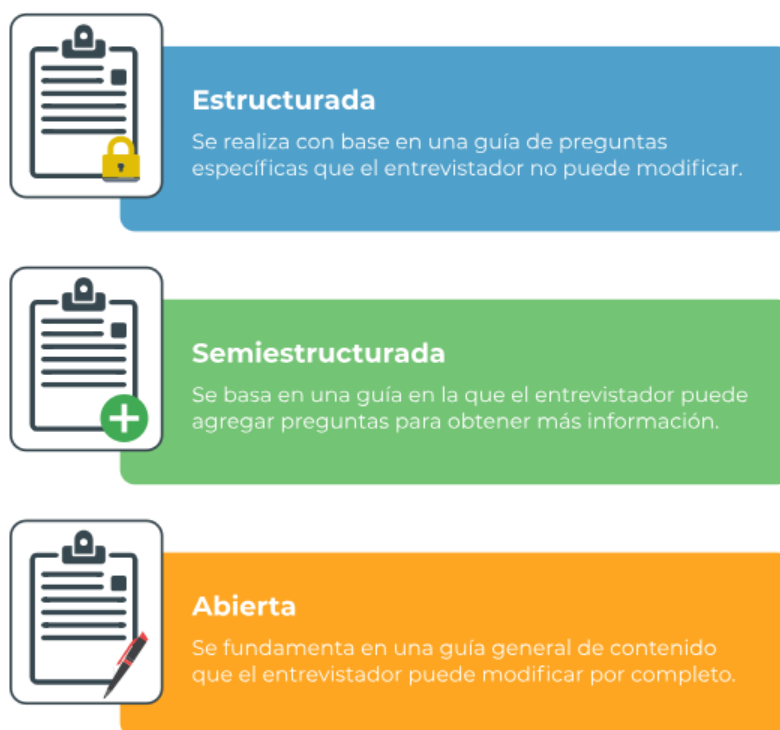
Estructurada

Se realiza con base en una guía de preguntas específicas que el entrevistador no puede modificar.

Semiestructurada

Se basa en una guía en la que el entrevistador puede agregar preguntas para obtener más información.

Abierta

Se fundamenta en una guía general de contenido que el entrevistador puede modificar por completo.